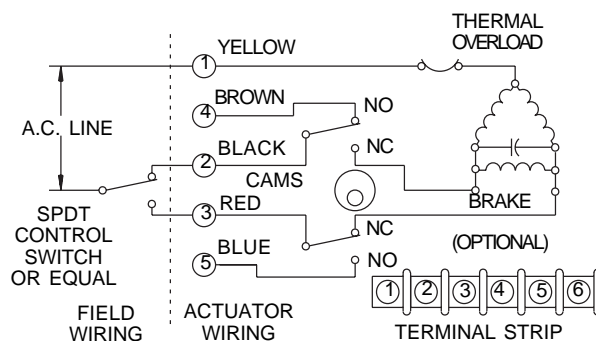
THERMAL OVERLOAD

YELLOW

1

A.C. LINE

BROWN

4

NO

BLACK

2

NC

CAMS

BRAKE

SPDT CONTROL SWITCH OR EQUAL

RED

3

NC

BLUE

5

NO

(OPTIONAL)

| 1 | 2 | 3 | 4 | 5 | 6 |
|---|---|---|---|---|---|

FIELD WIRING

ACTUATOR WIRING

TERMINAL STRIP